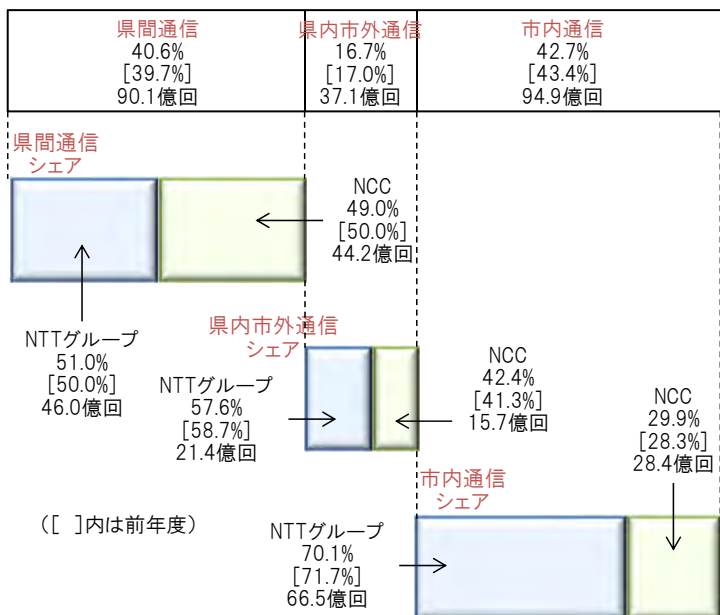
| 県間通信 40.6% [39.7%] 90.1億回 | 県内市外通信 16.7% [17.0%] 37.1億回 | 市内通信 42.7% [43.4%] 94.9億回 |
|---|---|---|

県間通信シェア

NCC
49.0%
[50.0%]
44.2億回

NTTグループ
51.0%
[50.0%]
46.0億回

県内市外通信シェア

NTTグループ
57.6%
[58.7%]
21.4億回

NCC
42.4%
[41.3%]
15.7億回

NCC
29.9%
[28.3%]
28.4億回

市内通信シェア

（[ ]内は前年度）

NTTグループ
70.1%
[71.7%]
66.5億回